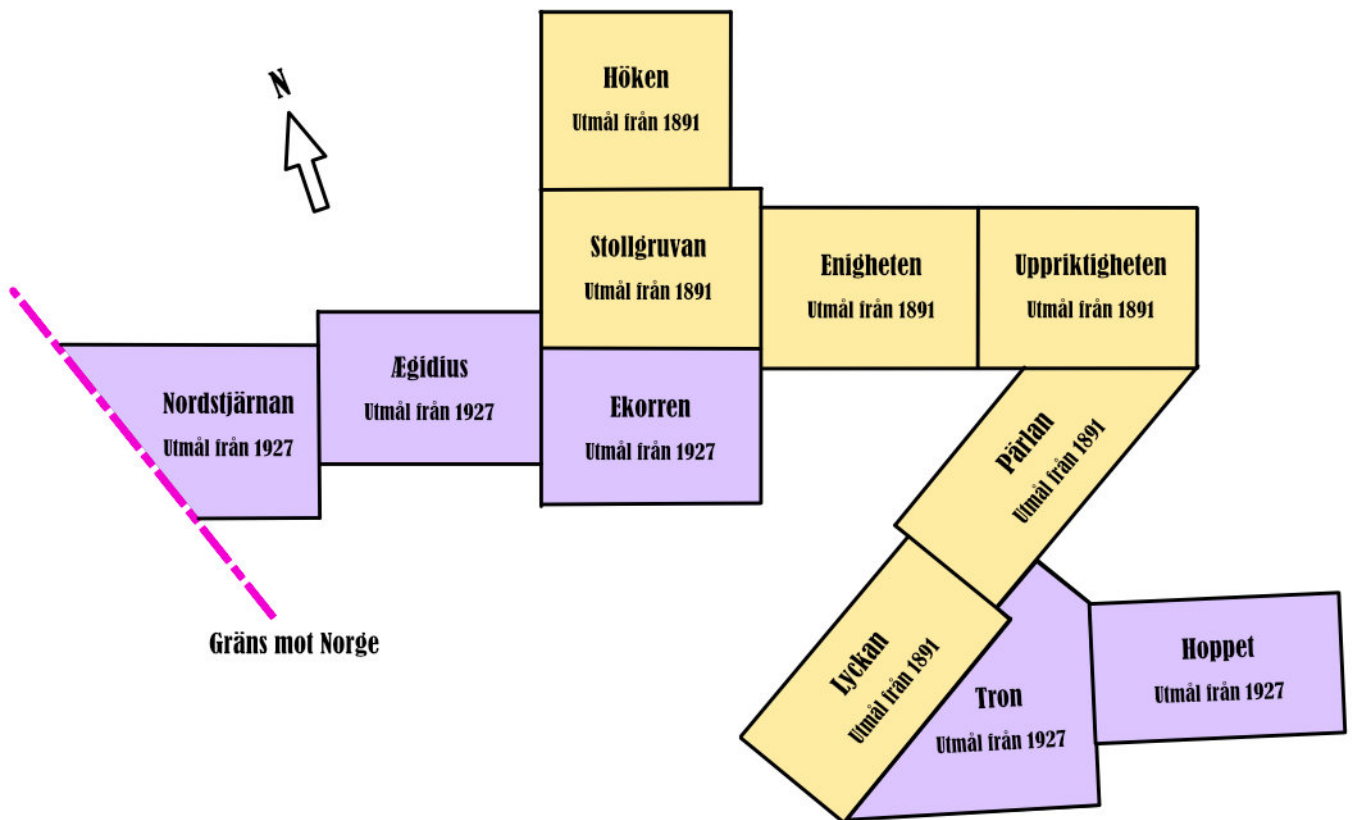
N

Höken
Utmål från 1891

Stollgruvan
Utmål från 1891

Enigheten
Utmål från 1891

Uppriktigheten
Utmål från 1891

Nordstjärnan
Utmål från 1927

Ægidius
Utmål från 1927

Ekorren
Utmål från 1927

Pärlan
Utmål från 1891

Gräns mot Norge

Lyckan
Utmål från 1891

Tron
Utmål från 1927

Hoppet
Utmål från 1927